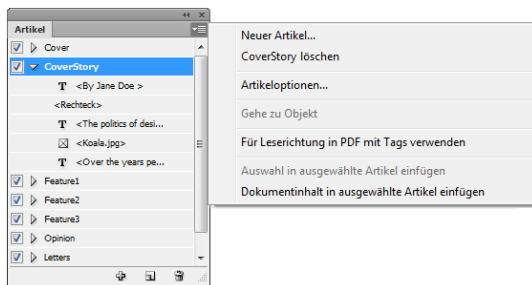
Artikel

Cover
CoverStory
<By Jane Doe >
<Rechteck>
<The politics of desi...
<Koala.jpg>
<Over the years pe...
Feature1
Feature2
Feature3
Opinion
Letters

Neuer Artikel...
CoverStory löschen
Artikeloptionen...
Gehe zu Objekt
Für Leserichtung in PDF mit Tags verwenden
Auswahl in ausgewählte Artikel einfügen
Dokumentinhalt in ausgewählte Artikel einfügen